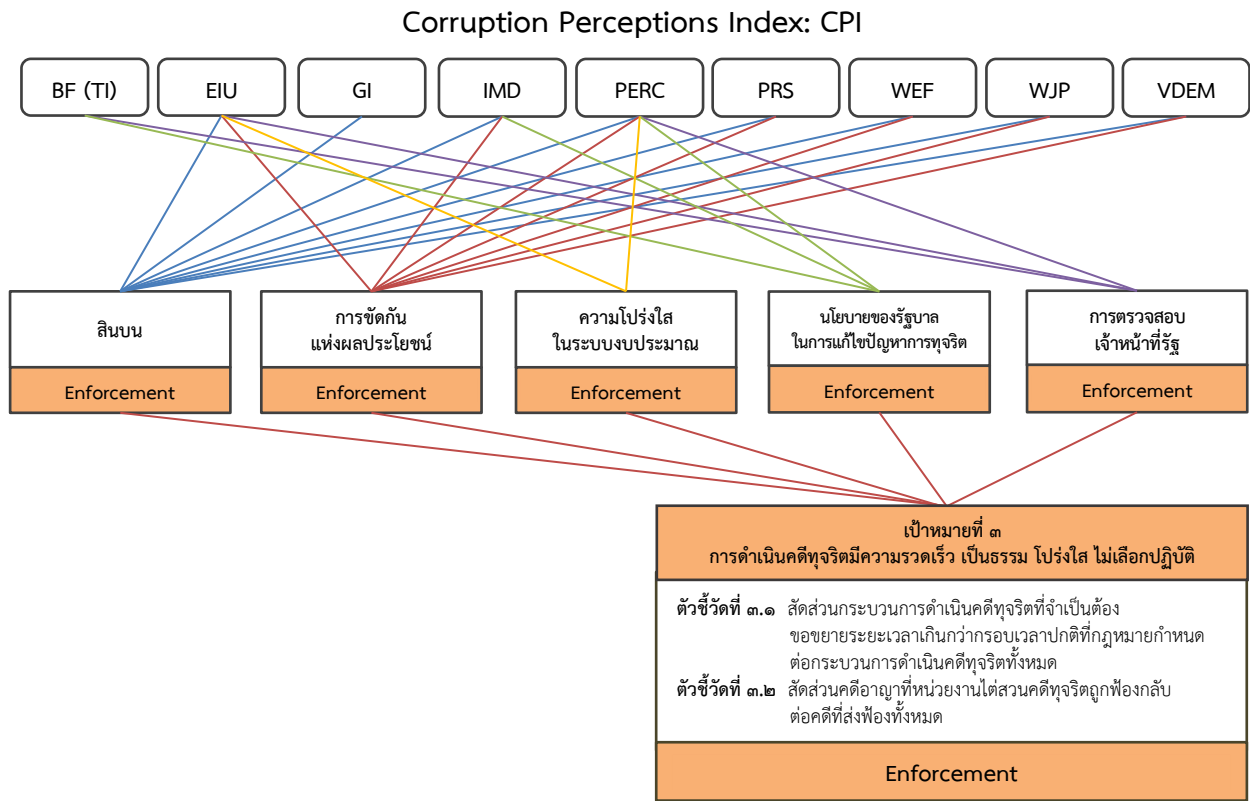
Corruption Perceptions Index: CPI

BF (TI)
EIU
GI
IMD
PERC
PRS
WEF
WJP
VDEM

สินบน
Enforcement

การขัดกัน แห่งผลประโยชน์
Enforcement

ความโปร่งใส ในระบบงบประมาณ
Enforcement

นโยบายของรัฐบาล ในการแก้ไขปัญหาการทุจริต
Enforcement

การตรวจสอบ เจ้าหน้าที่รัฐ
Enforcement

เป้าหมายที่ ๓
การดำเนินคดีทุจริตมีความรวดเร็ว เป็นธรรม โปร่งใส ไม่เลือกปฏิบัติ

ตัวชี้วัดที่ ๓.๑ สัดส่วนกระบวนการดำเนินคดีทุจริตที่จำเป็นต้องขอขยายระยะเวลาเกินกว่ากรอบเวลาปกติที่กฎหมายกำหนดต่อกระบวนการดำเนินคดีทุจริตทั้งหมด
ตัวชี้วัดที่ ๓.๒ สัดส่วนคดีอาญาที่หน่วยงานไต่สวนคดีทุจริตถูกฟ้องกลับต่อคดีที่ส่งฟ้องทั้งหมด

Enforcement